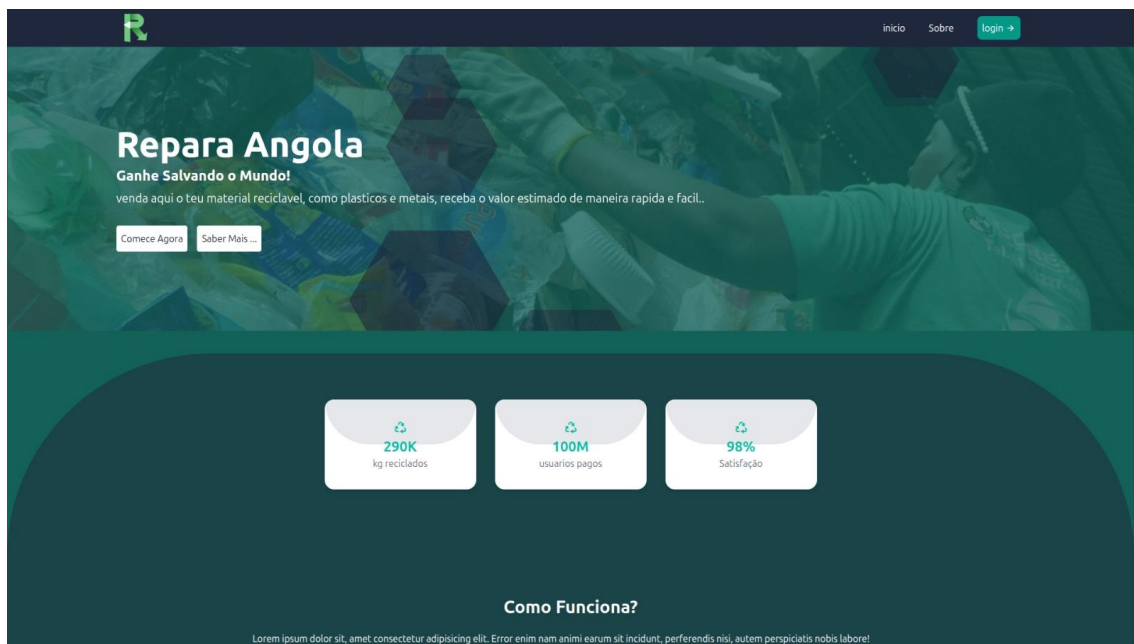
R

inicio Sobre login →

Repara Angola

Ganhe Salvando o Mundo!

venda aqui o teu material reciclavel, como plasticos e metais, receba o valor estimado de maneira rapida e facil..

Comece Agora Saber Mais ...

♻
290K
kg reciclados

♻
100M
usuarios pagos

♻
98%
Satisfação

Como Funciona?

Lorem ipsum dolor sit, amet consectetur adipisicing elit. Error enim nam animi earum sit incidunt, perferendis nisi, autem perspiciatis nobis labore!